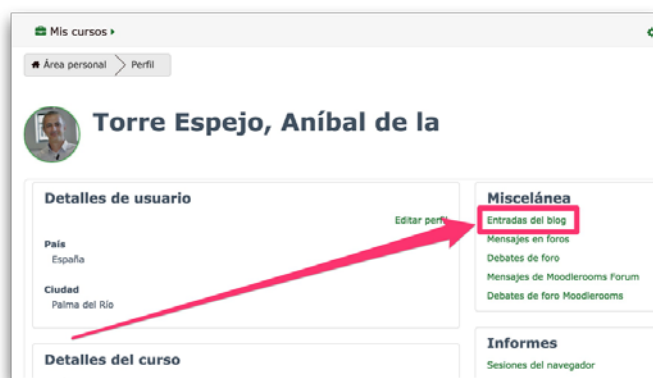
Mis cursos

Área personal
Perfil

Torre Espejo, Aníbal de la

Detalles de usuario

Editar perfil

País
España

Ciudad
Palma del Río

Detalles del curso

Miscelánea

Entradas del blog
Mensajes en foros
Debates de foro
Mensajes de Moodlerooms Forum
Debates de foro Moodlerooms

Informes

Sesiones del navegador